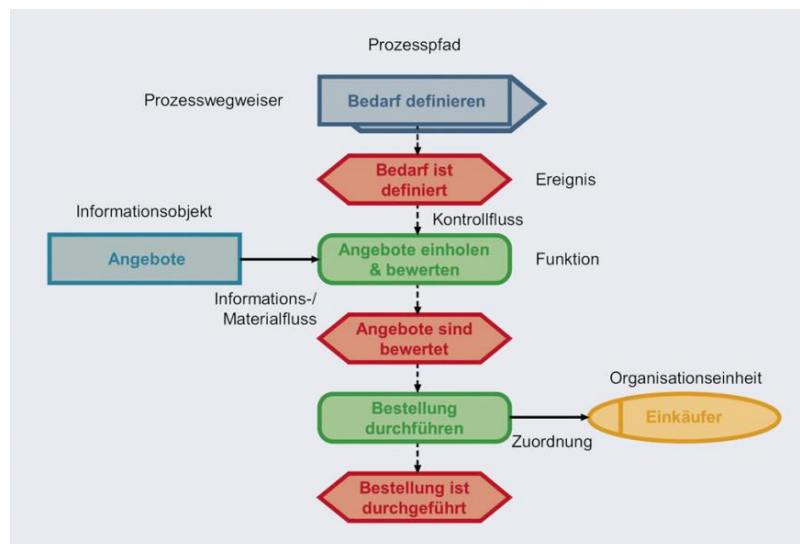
Prozesspfad

Prozesswegweiser

Bedarf definieren

Bedarf ist definiert

Ereignis

Informationsobjekt

Kontrollfluss

Angebote

Angebote einholen & bewerten

Funktion

Informations-/ Materialfluss

Angebote sind bewertet

Organisationseinheit

Bestellung durchführen

Einkäufer

Zuordnung

Bestellung ist durchgeführt